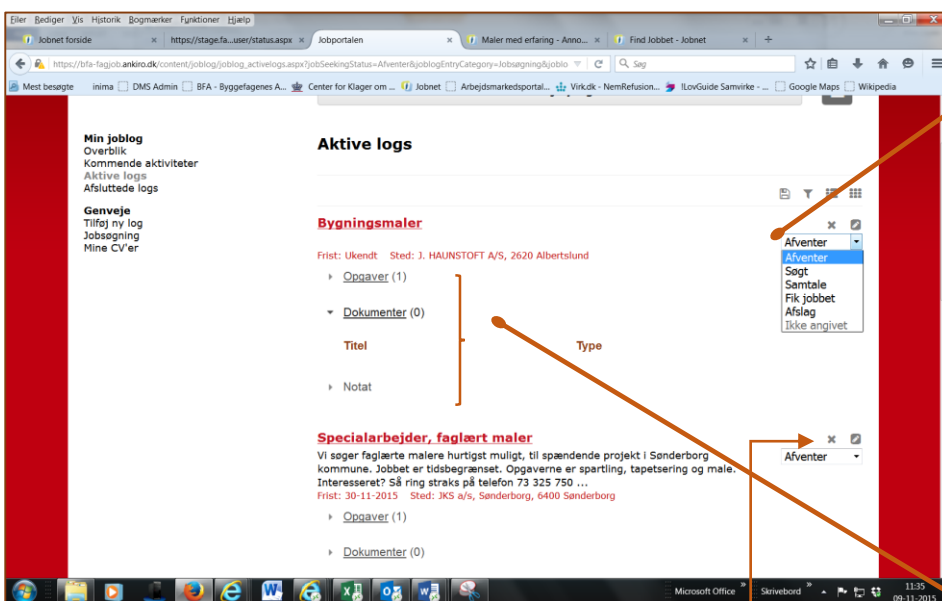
Filer Rediger Vis Historik Bogmærker Funktioner Hjælp

Jobnet forside | https://stage.fa...user/status.aspx | Jobportalen | Maler med erfaring - Anno... | Find Jobbet - Jobnet | +

https://bfa-fagjob.ankiro.dk/content/joblog/joblog_activelogs.aspx?jobSeekingStatus=Afventer&joblogEntryCategory=Jobsøgning&joblo | Søg

Mest besøgte | inima | DMS Admin | BFA - Byggefagenes A... | Center for Klager om ... | Jobnet | Arbejdsmarkedsportal... | Virk.dk - NemRefusion... | !LovGuide Samvirke - ... | Google Maps | Wikipedia

Min joblog
Overblik
Kommende aktiviteter
Aktive logs
Afsluttede logs

Genveje
Tilføj ny log
Jobsøgning
Mine CV'er

Aktive logs

Bygningsmaler

Frist: Ukendt Sted: J. HAUNSTOFT A/S, 2620 Albertslund

Afventer
Afventer
Søgt
Samtale
Fik jobbet
Afslag
Ikke angivet

Opgaver (1)

Dokumenter (0)

Titel | Type

Notat

Specialarbejder, faglært maler

Afventer

Vi søger faglærte malere hurtigst muligt, til spændende projekt i Sønderborg kommune. Jobbet er tidsbegrænset. Opgaverne er spartling, tapetsering og male. Interesseret? Så ring straks på telefon 73 325 750 ...
Frist: 30-11-2015 Sted: JKS a/s, Sønderborg, 6400 Sønderborg

Opgaver (1)

Dokumenter (0)

Microsoft Office | Skrivebord | 11:35 09-11-2015